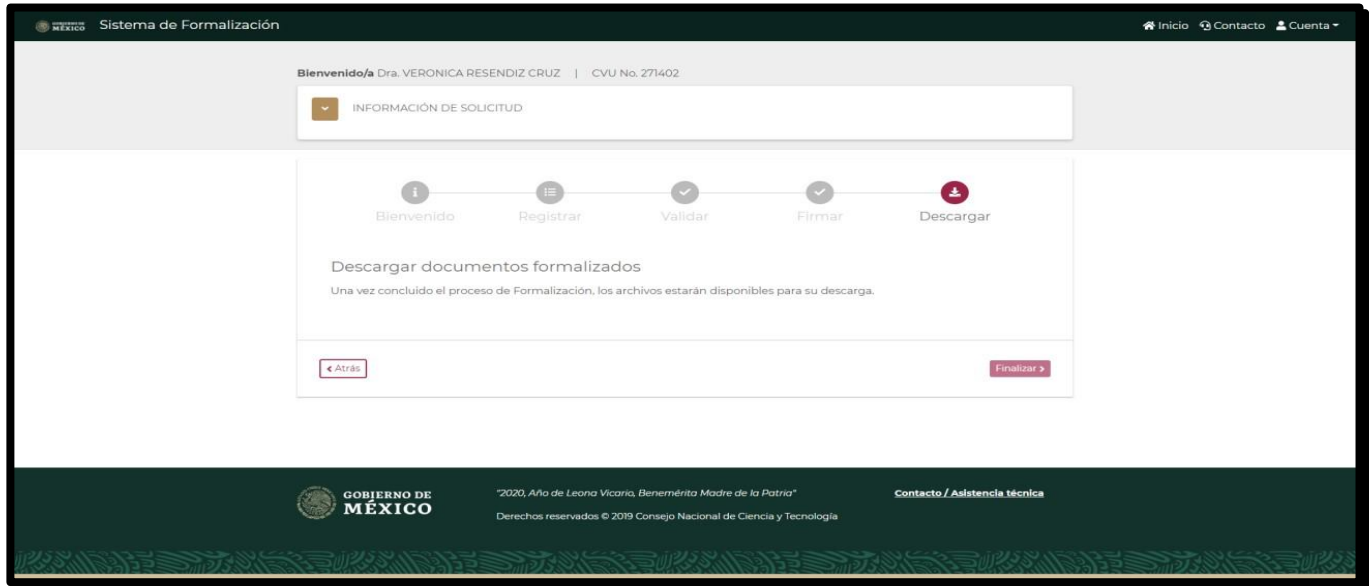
GOBIERNO DE MÉXICO Sistema de Formalización

Inicio Contacto Cuenta

Bienvenido/a Dra. VERONICA RESENDIZ CRUZ | CVU No. 271402

INFORMACIÓN DE SOLICITUD

Bienvenido Registrar Validar Firmar Descargar

Descargar documentos formalizados

Una vez concluido el proceso de Formalización, los archivos estarán disponibles para su descarga.

< Atrás

Finalizar >

GOBIERNO DE MÉXICO

"2020, Año de Leona Vicario, Benemérita Madre de la Patria"

Derechos reservados © 2019 Consejo Nacional de Ciencia y Tecnología

Contacto / Asistencia técnica